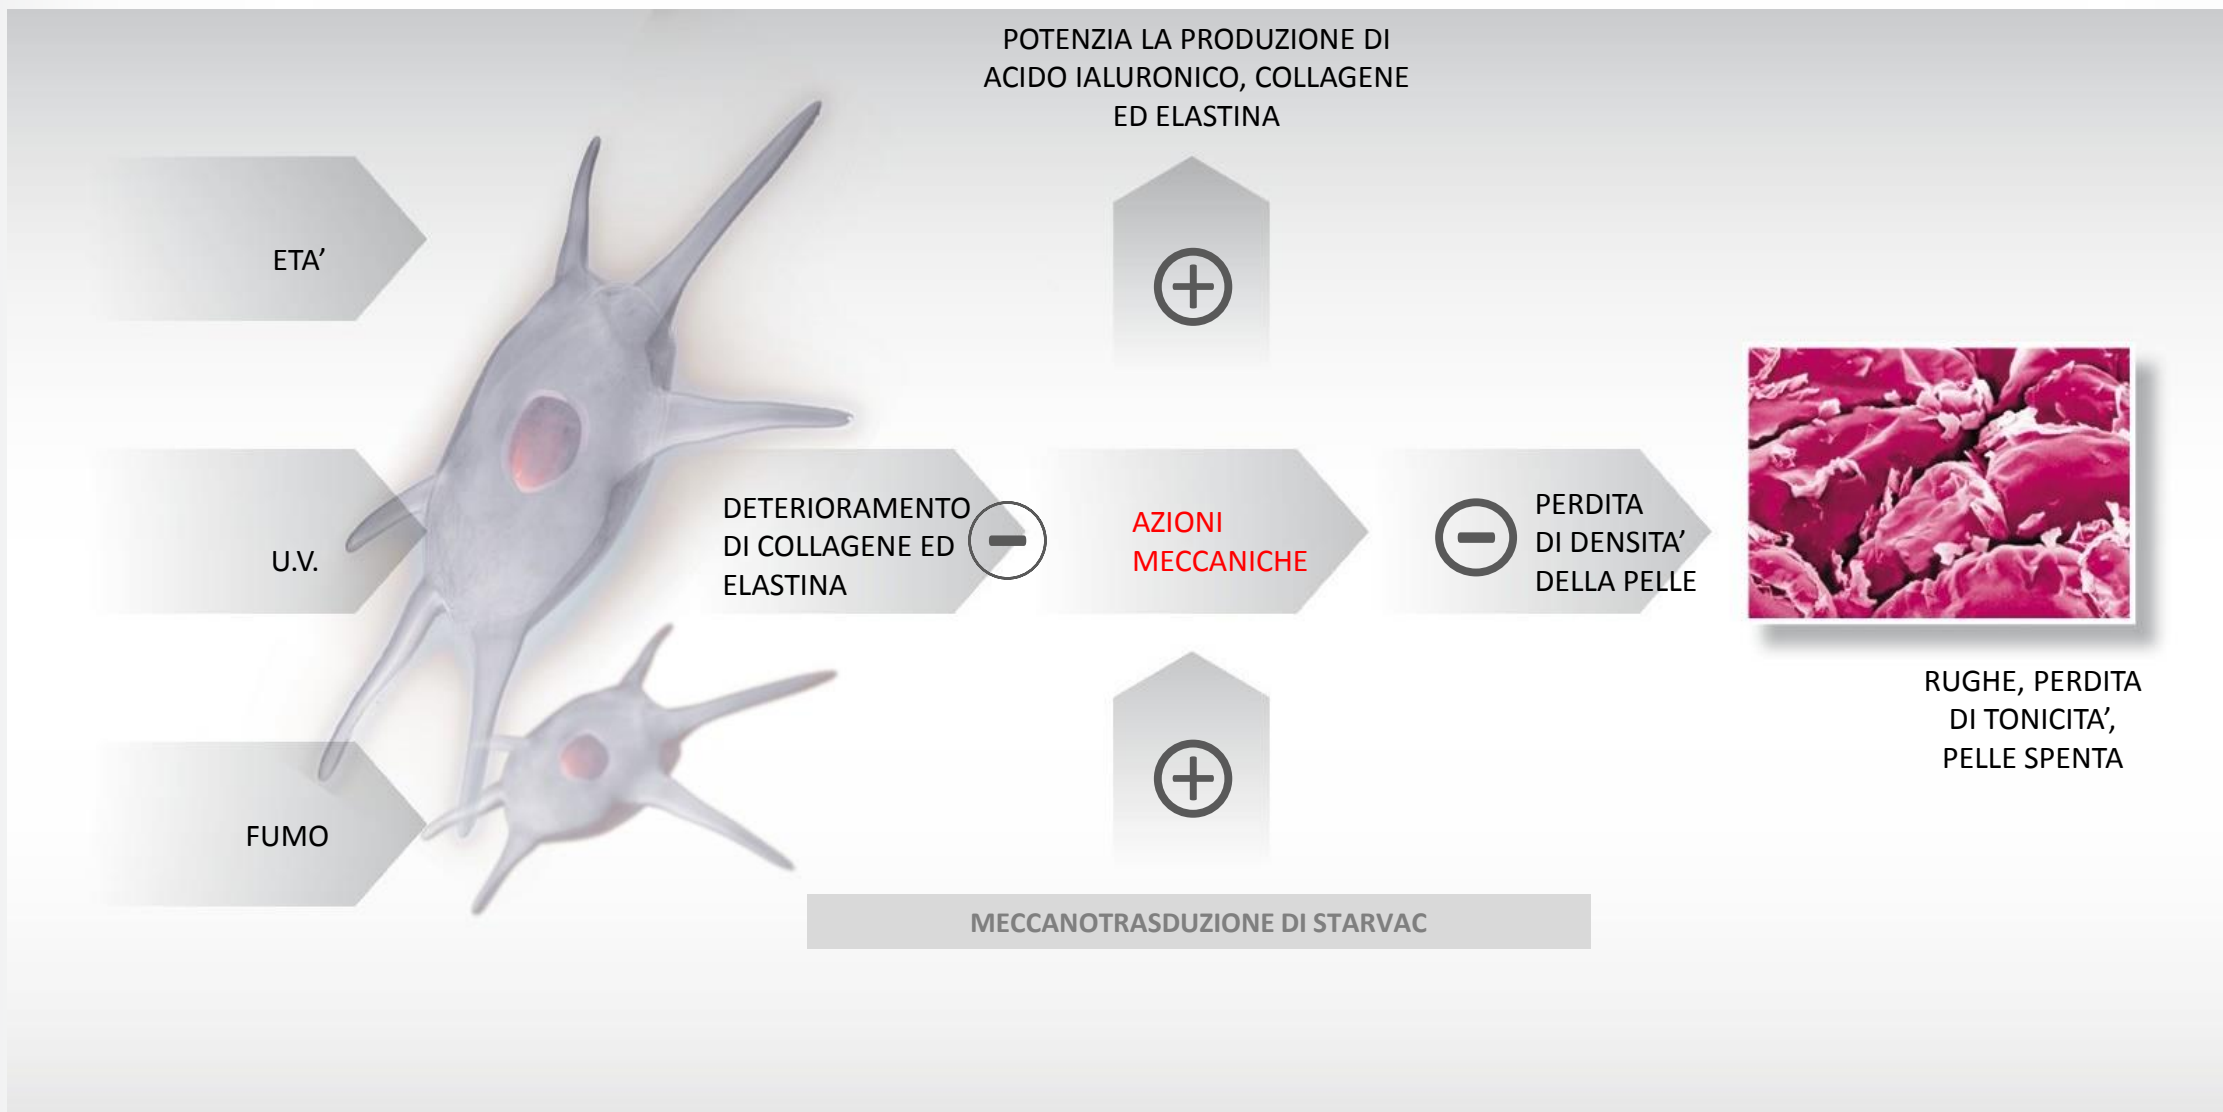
POTENZIA LA PRODUZIONE DI ACIDO IALURONICO, COLLAGENE ED ELASTINA

ETA’

U.V.

FUMO

DETERIORAMENTO DI COLLAGENE ED ELASTINA

AZIONI MECCANICHE

PERDITA DI DENSITA’ DELLA PELLE

RUGHE, PERDITA DI TONICITA’, PELLE SPENTA

MECCANOTRASDUZIONE DI STARVAC